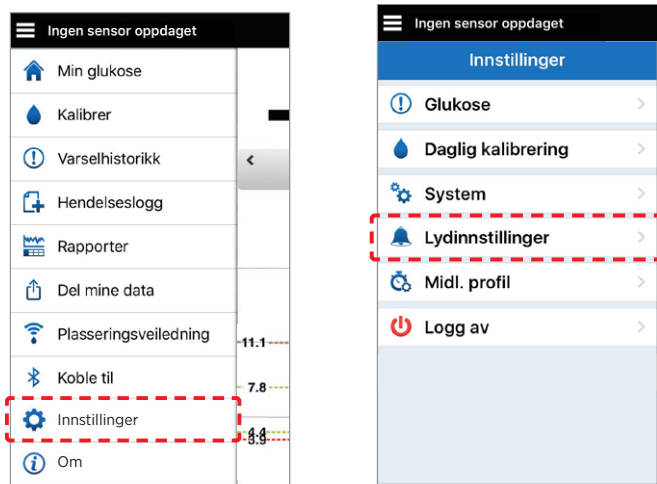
Ingen sensor oppdaget

Min glukose
Kalibrer
Varselhistorikk
Hendelseslogg
Rapporter
Del mine data
Plasseringsveiledning
Koble til
Innstillinger
Om

11.1
7.8
4.4
3.9

Ingen sensor oppdaget

Innstillinger

Glukose
Daglig kalibrering
System
Lydinnstillinger
Midl. profil
Logg av